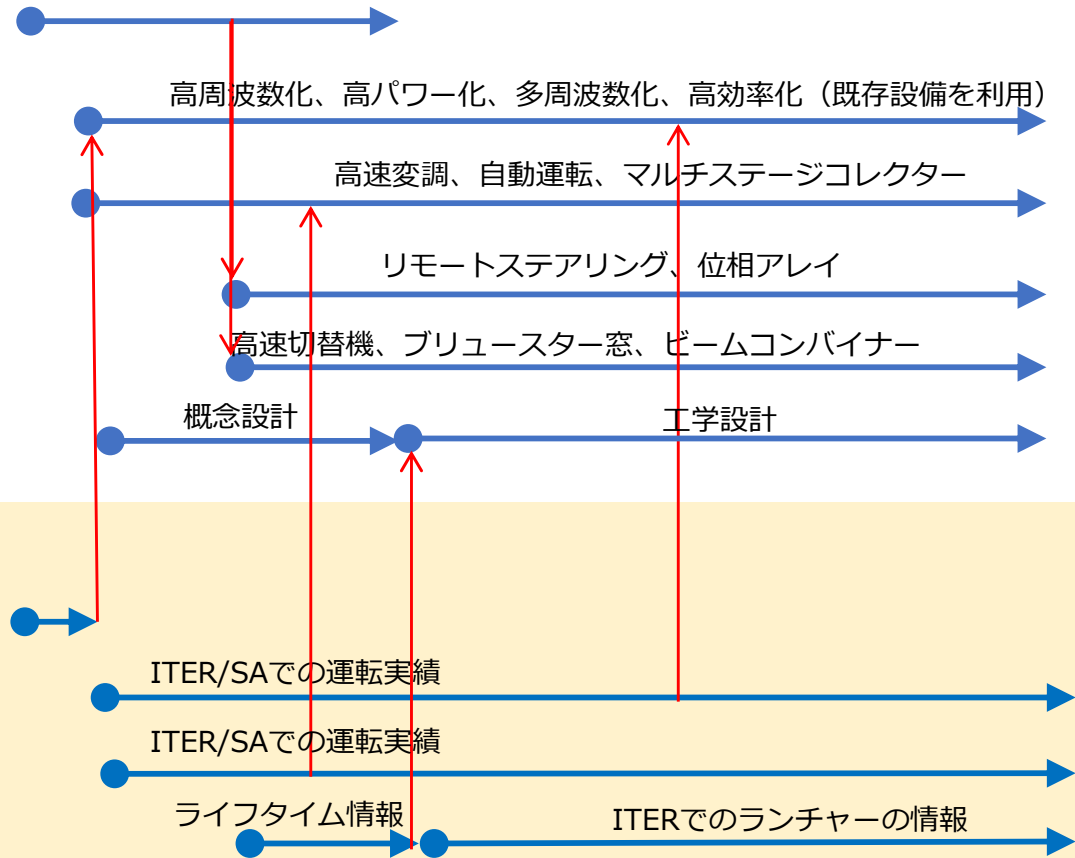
高周波数化、高パワー化、多周波数化、高効率化（既存設備を利用）

高速変調、自動運転、マルチステージコレクター

リモートステアリング、位相アレイ

高速切替機、ブリュースター窓、ビームコンバイナー

概念設計

工学設計

ITER/SAでの運転実績

ITER/SAでの運転実績

ライフタイム情報

ITERでのランチャーの情報